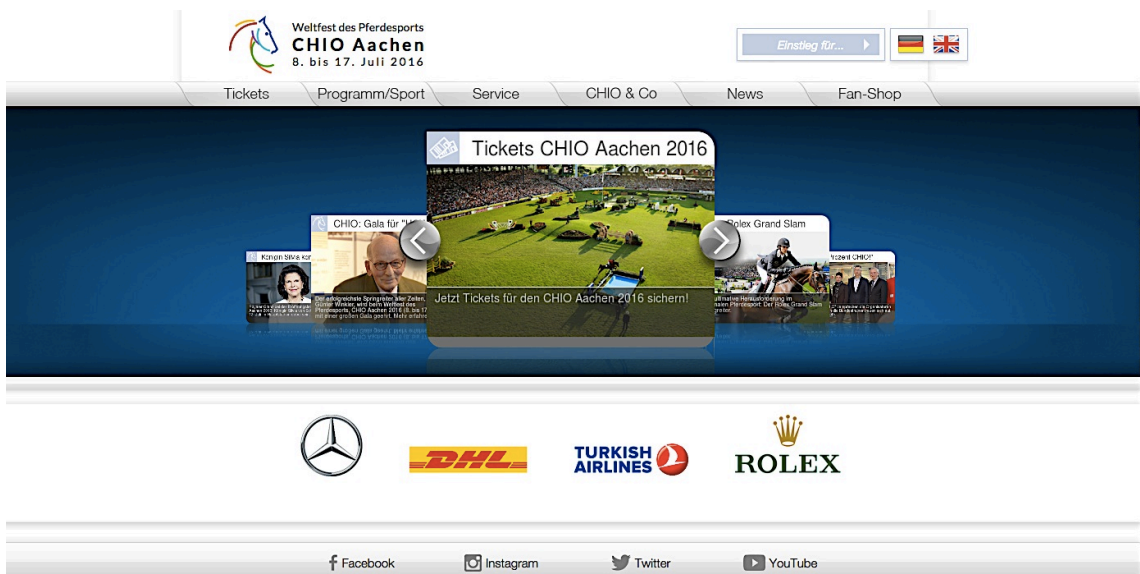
Weltfest des Pferdesports
CHIO Aachen
8. bis 17. Juli 2016

Einstieg für...

Tickets
Programm/Sport
Service
CHIO & Co
News
Fan-Shop

Königin Silvia kor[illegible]

CHIO: Gala für "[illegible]

Der erfolgreichste Springreiter aller Zeiten, Günter Winkler, wird beim Weltfest des Pferdesports, CHIO Aachen 2016 (8. bis 17. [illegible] mit einer großen Gala geehrt. Mehr erfahre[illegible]

Tickets CHIO Aachen 2016

Jetzt Tickets für den CHIO Aachen 2016 sichern!

Rolex Grand Slam

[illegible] Pferdesport: Der Rolex Grand Slam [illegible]

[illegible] CHIO!"

DHL

TURKISH AIRLINES

ROLEX

Facebook
Instagram
Twitter
YouTube